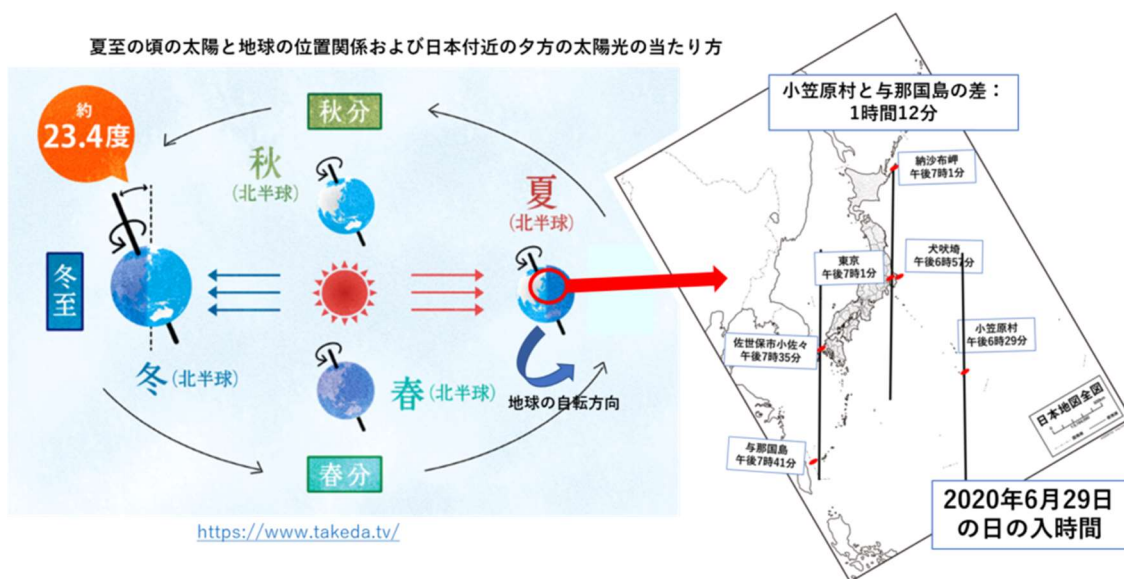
夏至の頃の太陽と地球の位置関係および日本付近の夕方の太陽光の当たり方

約
23.4度

秋分

秋
(北半球)

夏
(北半球)

冬至

冬(北半球)

春(北半球)

地球の自転方向

春分

https://www.takeda.tv/

小笠原村と与那国島の差：
1時間12分

納沙布岬
午後7時1分

東京
午後7時1分

犬吠埼
午後6時57分

佐世保市小佐々
午後7時35分

小笠原村
午後6時29分

与那国島
午後7時41分

日本地図全図

2020年6月29日
の日の入時間